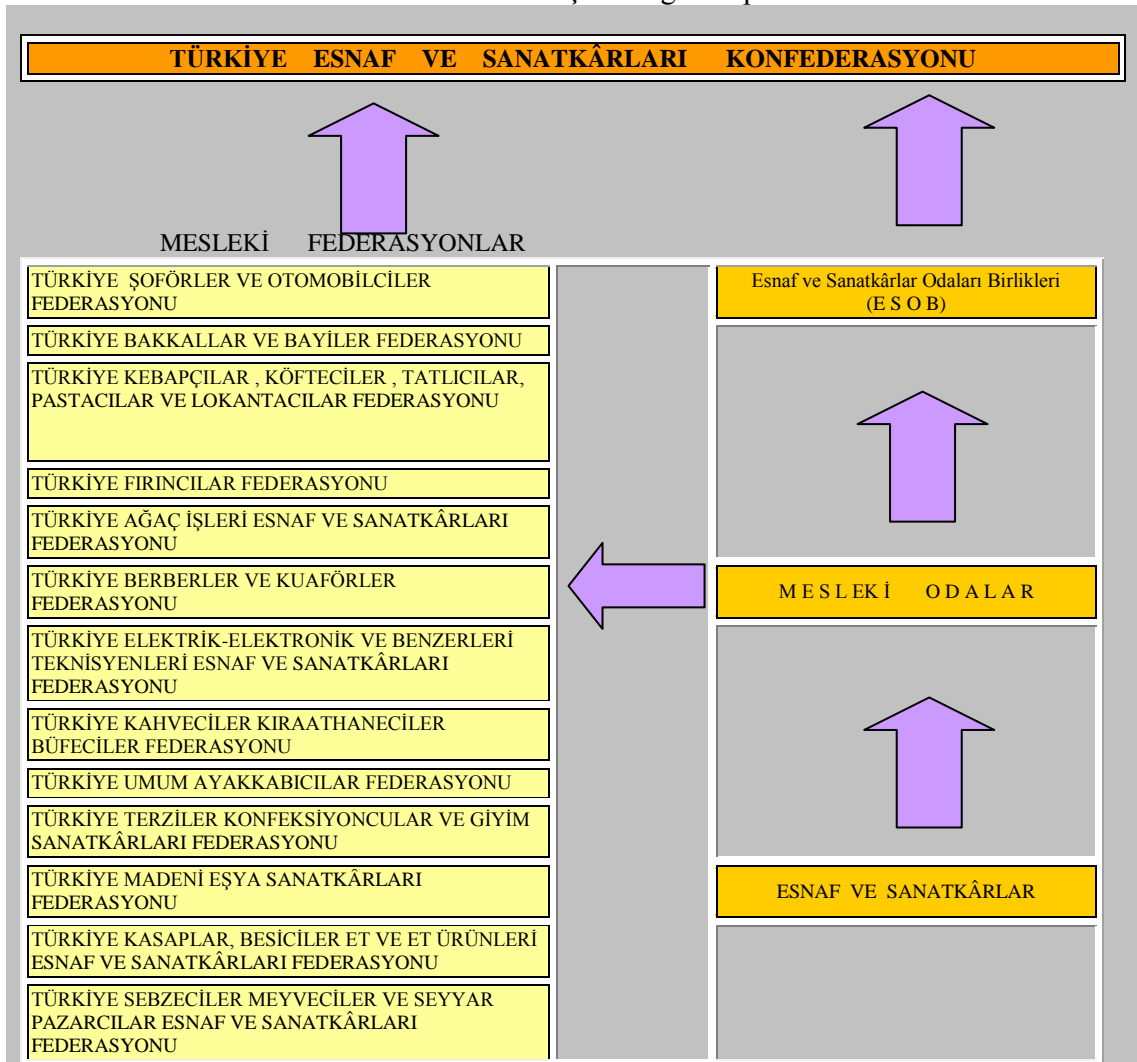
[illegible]

TÜRKİYE ESNAF VE SANATKÂRLARI KONFEDERASYONU

MESLEKİ FEDERASYONLAR

TÜRKİYE ŞOFÖRLER VE OTOMOBİLCİLER FEDERASYONU

TÜRKİYE BAKKALLAR VE BAYİLER FEDERASYONU

TÜRKİYE KEBAPÇILAR , KÖFTECİLER , TATLICILAR, PASTACILAR VE LOKANTACILAR FEDERASYONU

TÜRKİYE FIRINCILAR FEDERASYONU

TÜRKİYE AĞAÇ İŞLERİ ESNAF VE SANATKÂRLARI FEDERASYONU

TÜRKİYE BERBERLER VE KUAFÖRLER FEDERASYONU

TÜRKİYE ELEKTRİK-ELEKTRONİK VE BENZERLERİ TEKNİSYENLERİ ESNAF VE SANATKÂRLARI FEDERASYONU

TÜRKİYE KAHVECİLER KIRAATHANECİLER BÜFECİLER FEDERASYONU

TÜRKİYE UMUM AYAKKABICILAR FEDERASYONU

TÜRKİYE TERZİLER KONFEKSİYONCULAR VE GİYİM SANATKÂRLARI FEDERASYONU

TÜRKİYE MADENİ EŞYA SANATKÂRLARI FEDERASYONU

TÜRKİYE KASAPLAR, BESİCİLER ET VE ET ÜRÜNLERİ ESNAF VE SANATKÂRLARI FEDERASYONU

TÜRKİYE SEBZECİLER MEYVECİLER VE SEYYAR PAZARCILAR ESNAF VE SANATKÂRLARI FEDERASYONU

Esnaf ve Sanatkârlar Odaları Birlikleri (E S O B)

M E S L E K İ O D A L A R

ESNAF VE SANATKÂRLAR